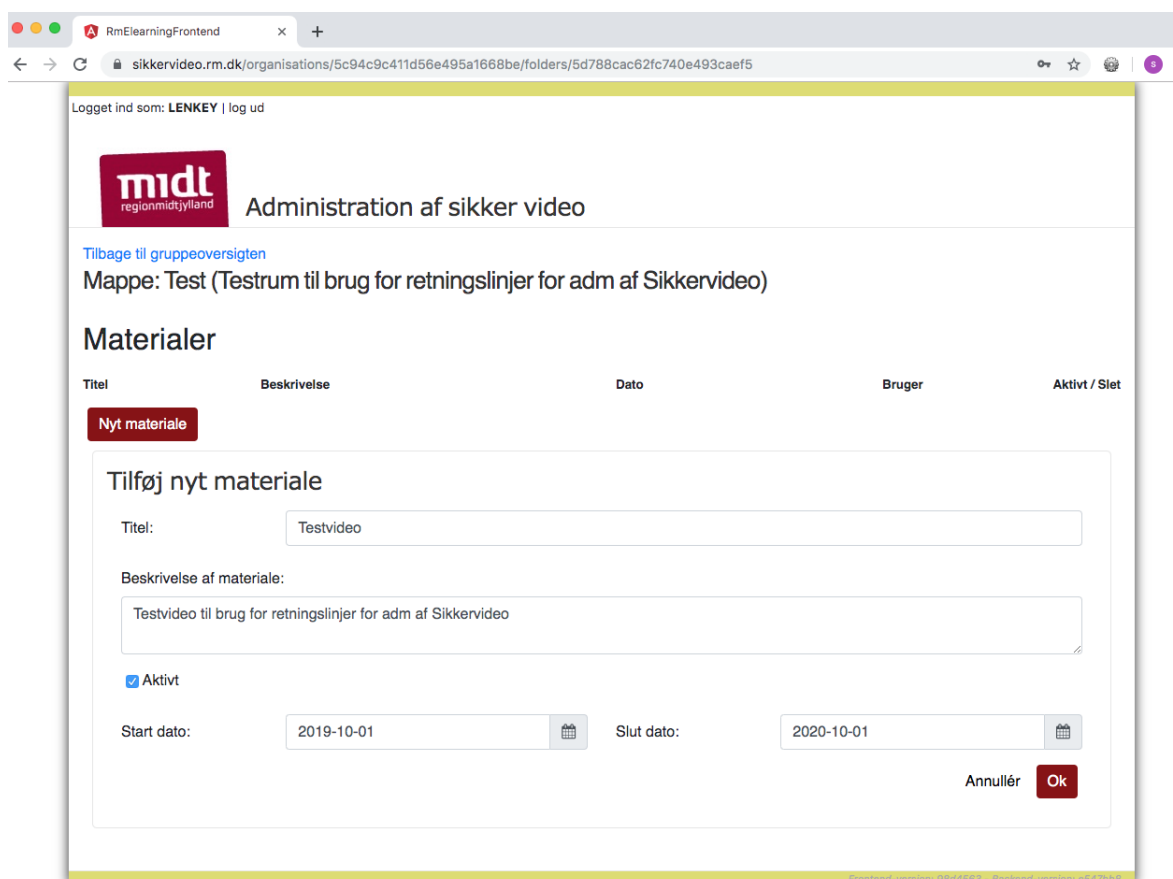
RmElearningFrontend ×
+
sikkervideo.rm.dk/organisations/5c94c9c411d56e495a1668be/folders/5d788cac62fc740e493caef5
s

Logget ind som: LENKEY | log ud

midt
regionmidtjylland

Administration af sikker video

Tilbage til gruppeoversigten
Mappe: Test (Testrum til brug for retningslinjer for adm af Sikkervideo)

Materialer

| Titel | Beskrivelse | Dato | Bruger | Aktivt / Slet |
|---|---|---|---|---|

Nyt materiale

Tilføj nyt materiale

Titel: Testvideo

Beskrivelse af materiale:

Testvideo til brug for retningslinjer for adm af Sikkervideo

Aktivt

Start dato: 2019-10-01

Slut dato: 2020-10-01

Annullér Ok

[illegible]